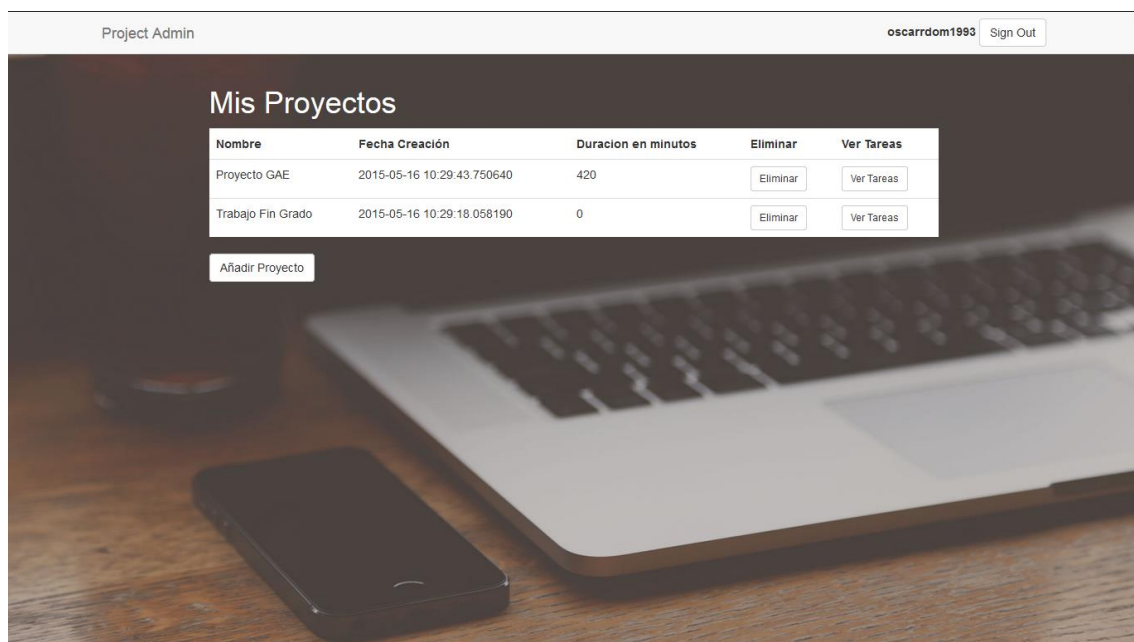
Project Admin

oscarrdom1993 Sign Out

Mis Proyectos

| Nombre | Fecha Creación | Duracion en minutos | Eliminar | Ver Tareas |
|---|---|---|---|---|
| Proyecto GAE | 2015-05-16 10:29:43.750640 | 420 | Eliminar | Ver Tareas |
| Trabajo Fin Grado | 2015-05-16 10:29:18.058190 | 0 | Eliminar | Ver Tareas |

Añadir Proyecto